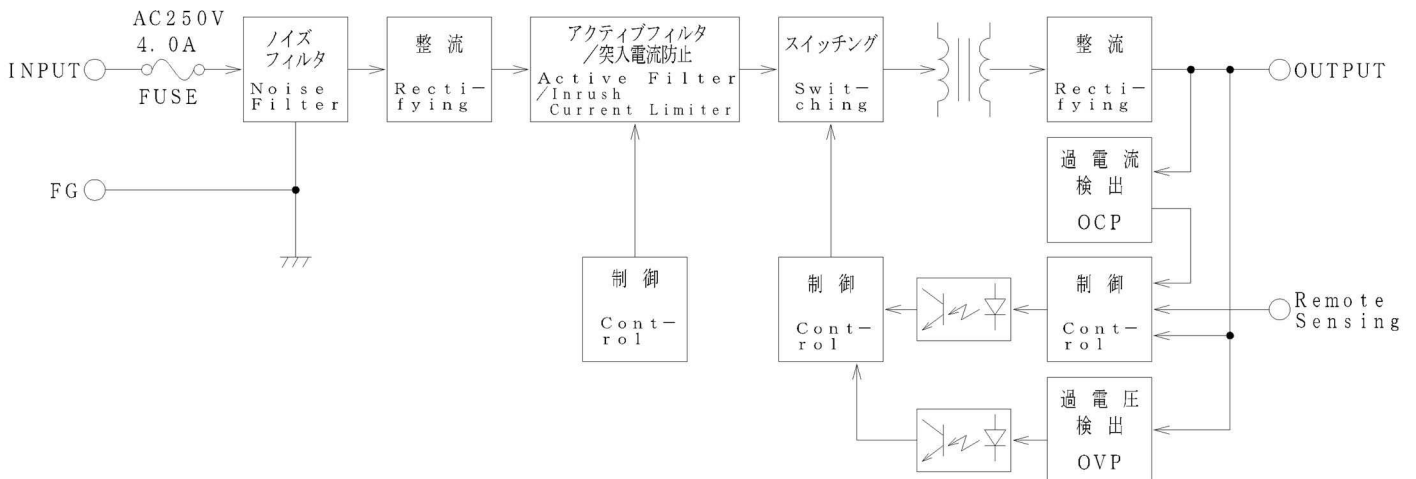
AC250V
4.0A
FUSE

INPUT

ノイズ
フィルタ
Noise
Filter

整流
Recti-
fying

アクティブフィルタ
/突入電流防止
Active Filter
/Inrush
Current Limiter

スイッチング
Swit-
ching

整流
Recti-
fying

OUTPUT

FG

過電流
検出
OCP

制御
Cont-
rol

制御
Cont-
rol

制御
Cont-
rol

Remote
Sensing

過電圧
検出
OVP